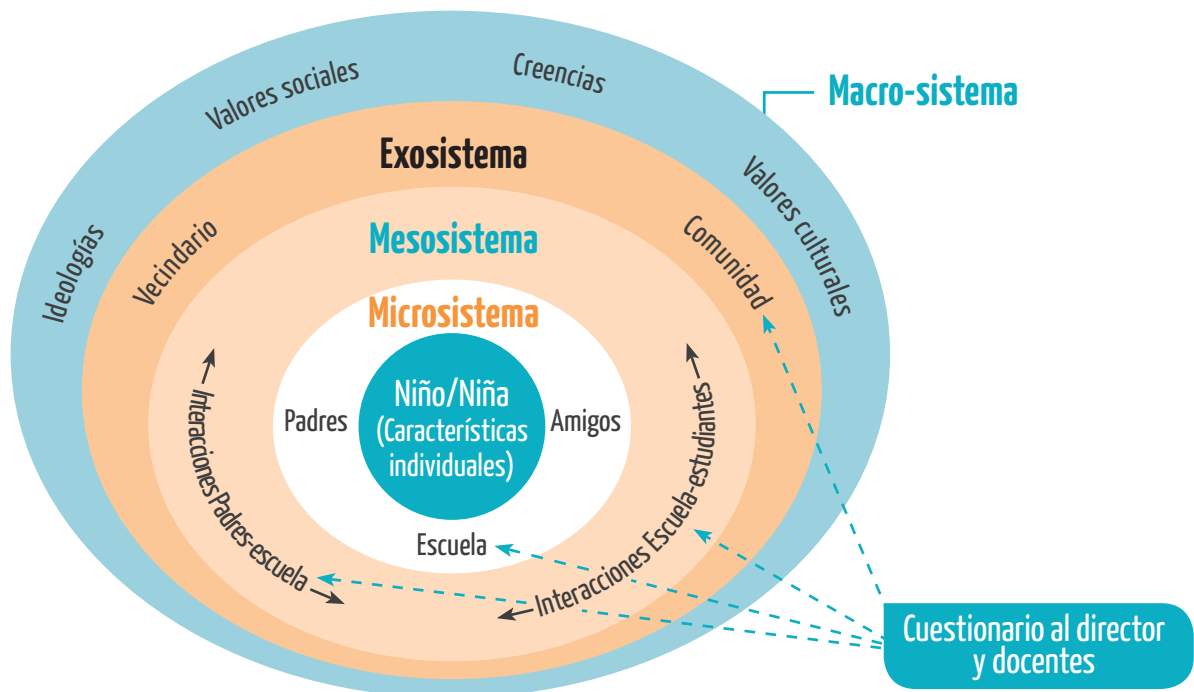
Macro-sistema

Valores sociales

Creencias

Ideologías

Valores culturales

Exosistema

Vecindario

Comunidad

Mesosistema

Microsistema

Niño/Niña (Características individuales)

Padres

Amigos

Escuela

Interacciones Padres-escuela

Interacciones Escuela-estudiantes

Cuestionario al director y docentes